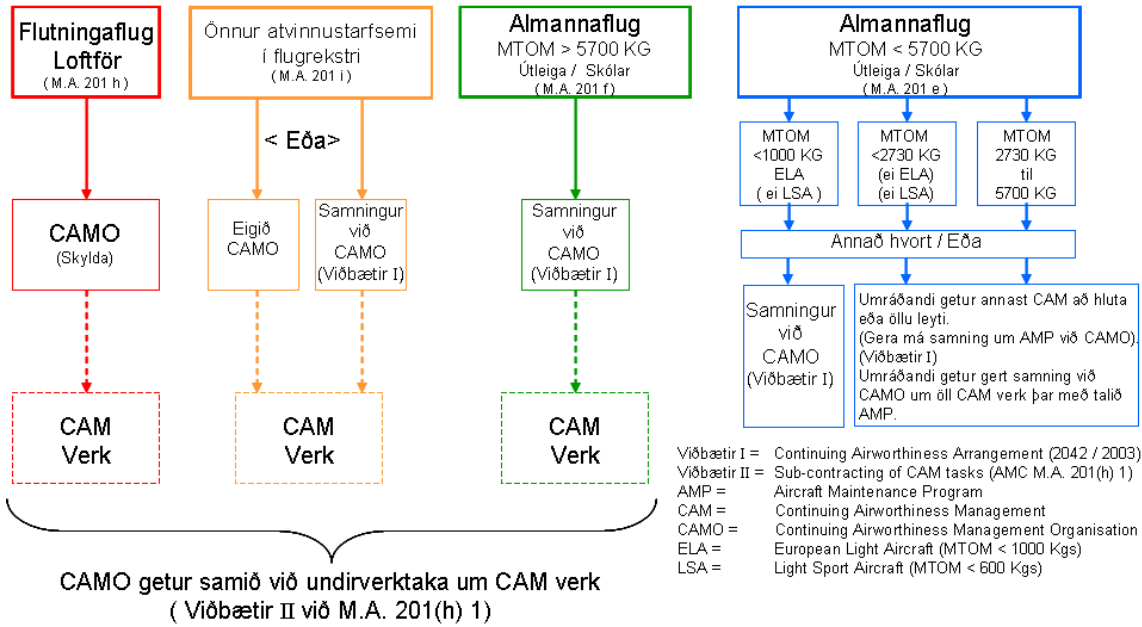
Flutningaflug Loftför
(M.A. 201 h)

Önnur atvinnustarfsemi í flugrekstri
(M.A. 201 i)

Almannaflug
MTOM > 5700 KG
Útleiga / Skólar
(M.A. 201 f)

Almannaflug
MTOM < 5700 KG
Útleiga / Skólar
(M.A. 201 e)

< Eða>

MTOM <1000 KG ELA ( ei LSA )

MTOM <2730 KG (ei ELA) (ei LSA)

MTOM 2730 KG til 5700 KG

CAMO
(Skylda)

Eigið CAMO

Samningur við CAMO (Viðbætir I)

Samningur við CAMO (Viðbætir I)

Annað hvort / Eða

Samningur við CAMO (Viðbætir I)

Umráðandi getur annast CAM að hluta eða öllu leyti.
(Gera má samning um AMP við CAMO). (Viðbætir I)
Umráðandi getur gert samning við CAMO um öll CAM verk þar með talið AMP.

CAM Verk

CAM Verk

CAM Verk

Viðbætir I = Continuing Airworthiness Arrangement (2042 / 2003)
Viðbætir II = Sub-contracting of CAM tasks (AMC M.A. 201(h) 1)
AMP = Aircraft Maintenance Program
CAM = Continuing Airworthiness Management
CAMO = Continuing Airworthiness Management Organisation
ELA = European Light Aircraft (MTOM < 1000 Kgs)
LSA = Light Sport Aircraft (MTOM < 600 Kgs)

CAMO getur samið við undirverktaka um CAM verk
( Viðbætir II við M.A. 201(h) 1)